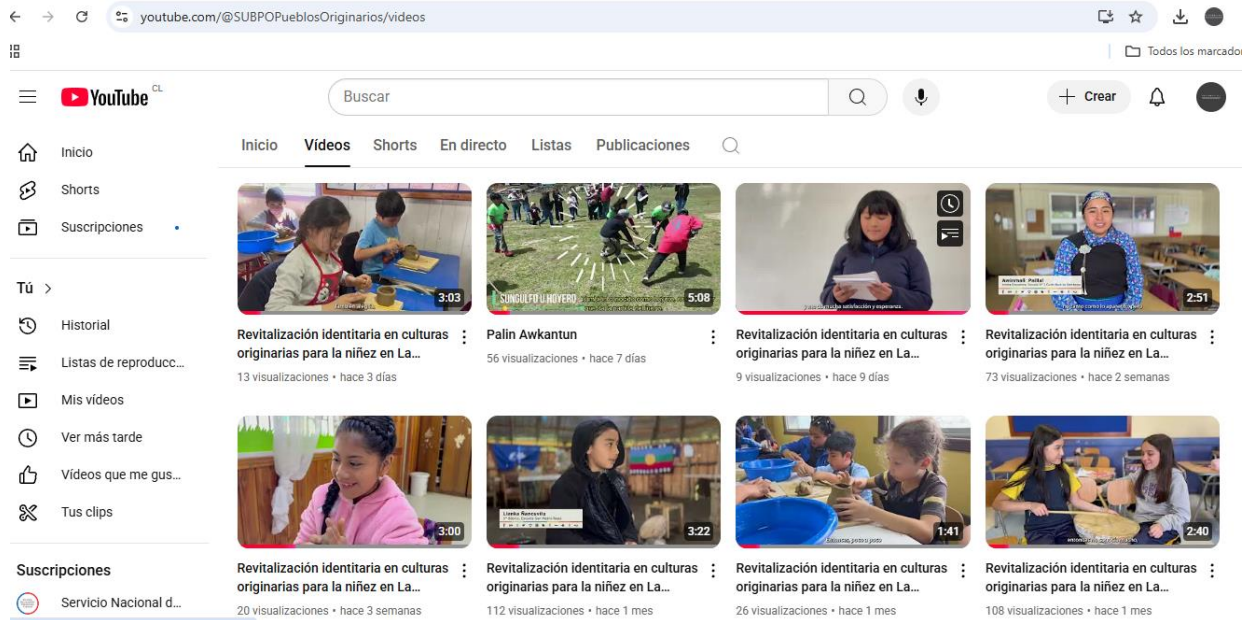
youtube.com/@SUBPOPueblosOriginarios/videos

Todos los marcador

YouTube CL

Buscar

Crear

Inicio
Shorts
Suscripciones

Tú >
Historial
Listas de reproducc...
Mis vídeos
Ver más tarde
Vídeos que me gus...
Tus clips

Suscripciones
Servicio Nacional d...

Inicio Vídeos Shorts En directo Listas Publicaciones

3:03
Revitalización identitaria en culturas originarias para la niñez en La...
13 visualizaciones • hace 3 días

SUNGULFO U HOYERO
5:08
Palin Awkantun
56 visualizaciones • hace 7 días

Revitalización identitaria en culturas originarias para la niñez en La...
9 visualizaciones • hace 9 días

2:51
Revitalización identitaria en culturas originarias para la niñez en La...
73 visualizaciones • hace 2 semanas

3:00
Revitalización identitaria en culturas originarias para la niñez en La...
20 visualizaciones • hace 3 semanas

3:22
Revitalización identitaria en culturas originarias para la niñez en La...
112 visualizaciones • hace 1 mes

1:41
Revitalización identitaria en culturas originarias para la niñez en La...
26 visualizaciones • hace 1 mes

2:40
Revitalización identitaria en culturas originarias para la niñez en La...
108 visualizaciones • hace 1 mes